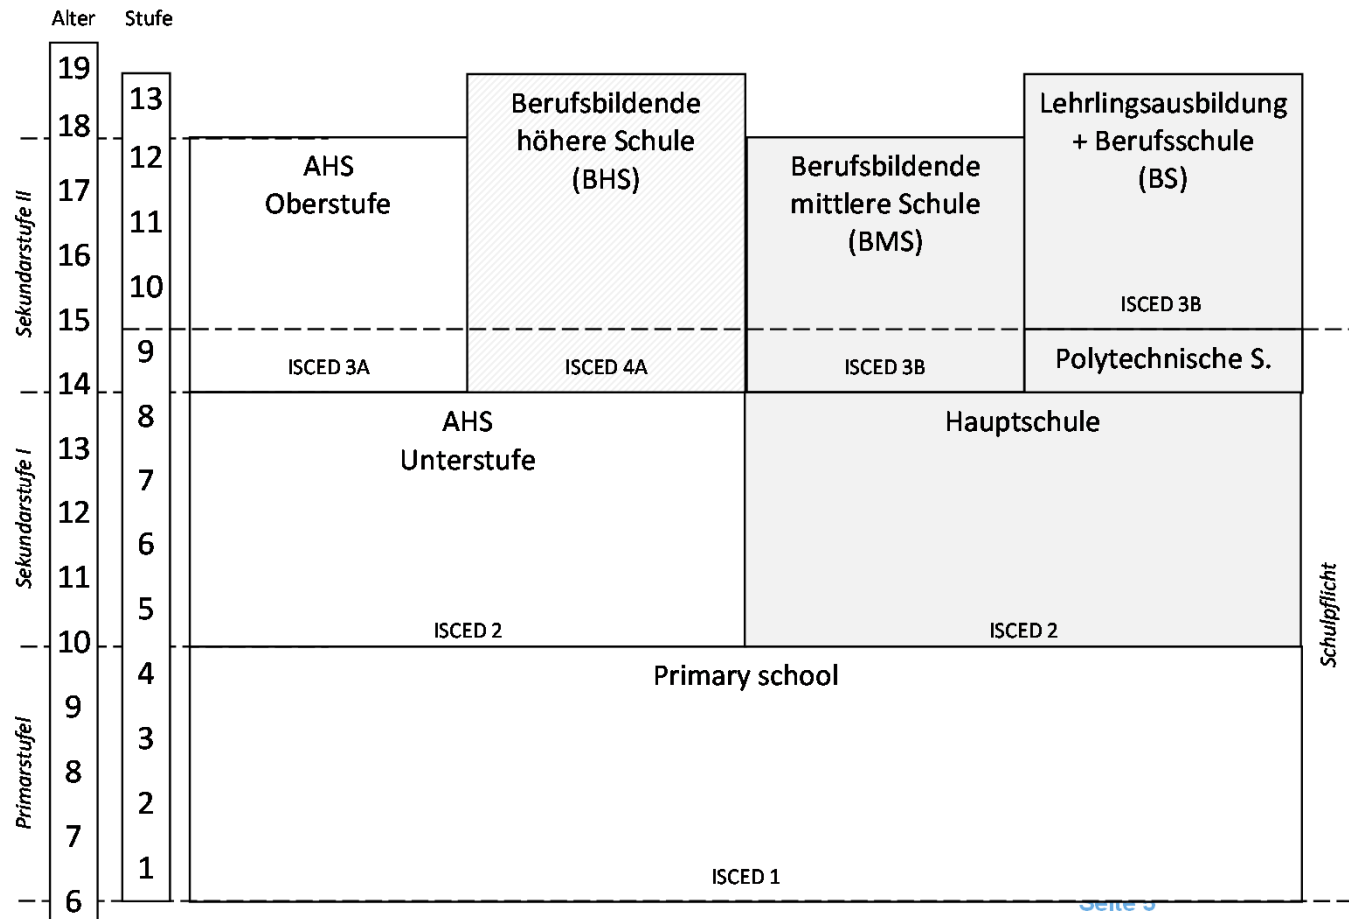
Alter Stufe

19
18
17
16
15
14
13
12
11
10
9
8
7
6

13
12
11
10
9
8
7
6
5
4
3
2
1

Sekundarstufe II
Sekundarstufe I
Primarstufel

AHS Oberstufe

ISCED 3A

Berufsbildende höhere Schule (BHS)

ISCED 4A

Berufsbildende mittlere Schule (BMS)

ISCED 3B

Lehrlingsausbildung + Berufsschule (BS)

ISCED 3B

Polytechnische S.

AHS Unterstufe

ISCED 2

Hauptschule

ISCED 2

Primary school

ISCED 1

Schulpflicht

Seite 5